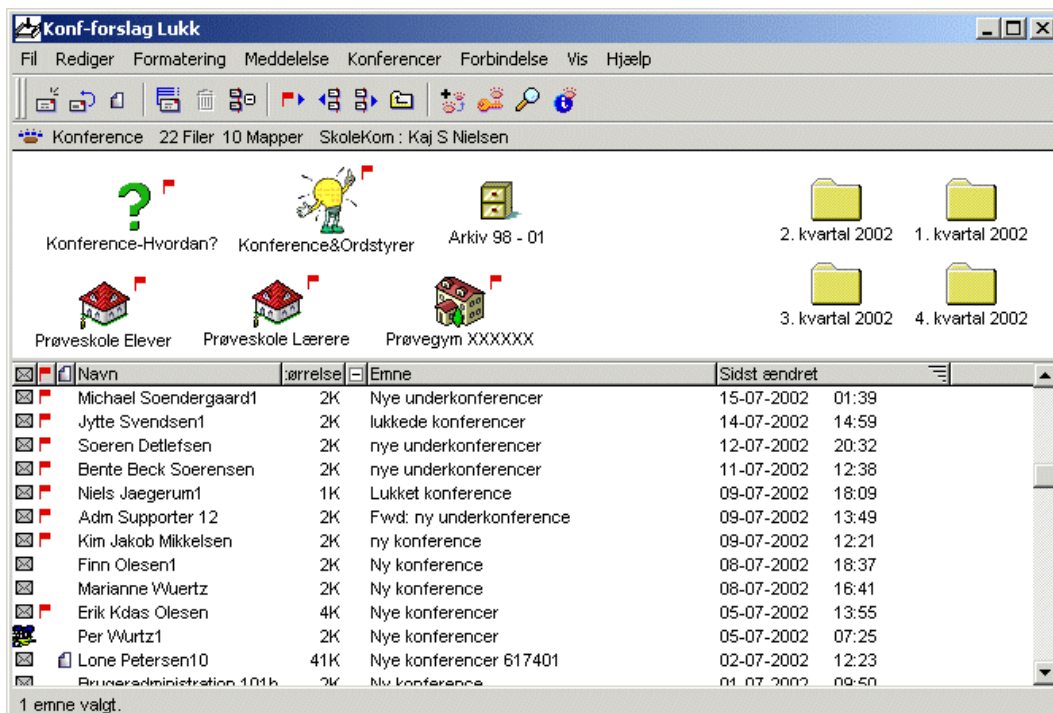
Konf-forslag Lukk

Fil Rediger Formatering Meddelelse Konferencer Forbindelse Vis Hjælp

Konference 22 Filer 10 Mapper SkoleKom : Kaj S Nielsen

Konference-Hvordan? Konference&Ordstyrer Arkiv 98 - 01 2. kvartal 2002 1. kvartal 2002

Prøveskole Elever Prøveskole Lærere Prøvegym XXXXXX 3. kvartal 2002 4. kvartal 2002

| Navn | ›ørrelse | Emne | Sidst ændret | |
|---|---|---|---|---|
| Michael Soendergaard1 | 2K | Nye underkonferencer | 15-07-2002 | 01:39 |
| Jytte Svendsen1 | 2K | lukkede konferencer | 14-07-2002 | 14:59 |
| Soeren Detlefsen | 2K | nye underkonferencer | 12-07-2002 | 20:32 |
| Bente Beck Soerensen | 2K | nye underkonferencer | 11-07-2002 | 12:38 |
| Niels Jaegerum1 | 1K | Lukket konference | 09-07-2002 | 18:09 |
| Adm Supporter 12 | 2K | Fwd: ny underkonference | 09-07-2002 | 13:49 |
| Kim Jakob Mikkelsen | 2K | ny konference | 09-07-2002 | 12:21 |
| Finn Olesen1 | 2K | Ny konference | 08-07-2002 | 18:37 |
| Marianne Wuertz | 2K | Ny konference | 08-07-2002 | 16:41 |
| Erik Kdas Olesen | 4K | Nye konferencer | 05-07-2002 | 13:55 |
| Per Wurtz1 | 2K | Nye konferencer | 05-07-2002 | 07:25 |
| Lone Petersen10 | 41K | Nye konferencer 617401 | 02-07-2002 | 12:23 |
| Brugeradministration 101b | 2K | Ny konference | 01-07-2002 | 09:50 |

1 emne valgt.